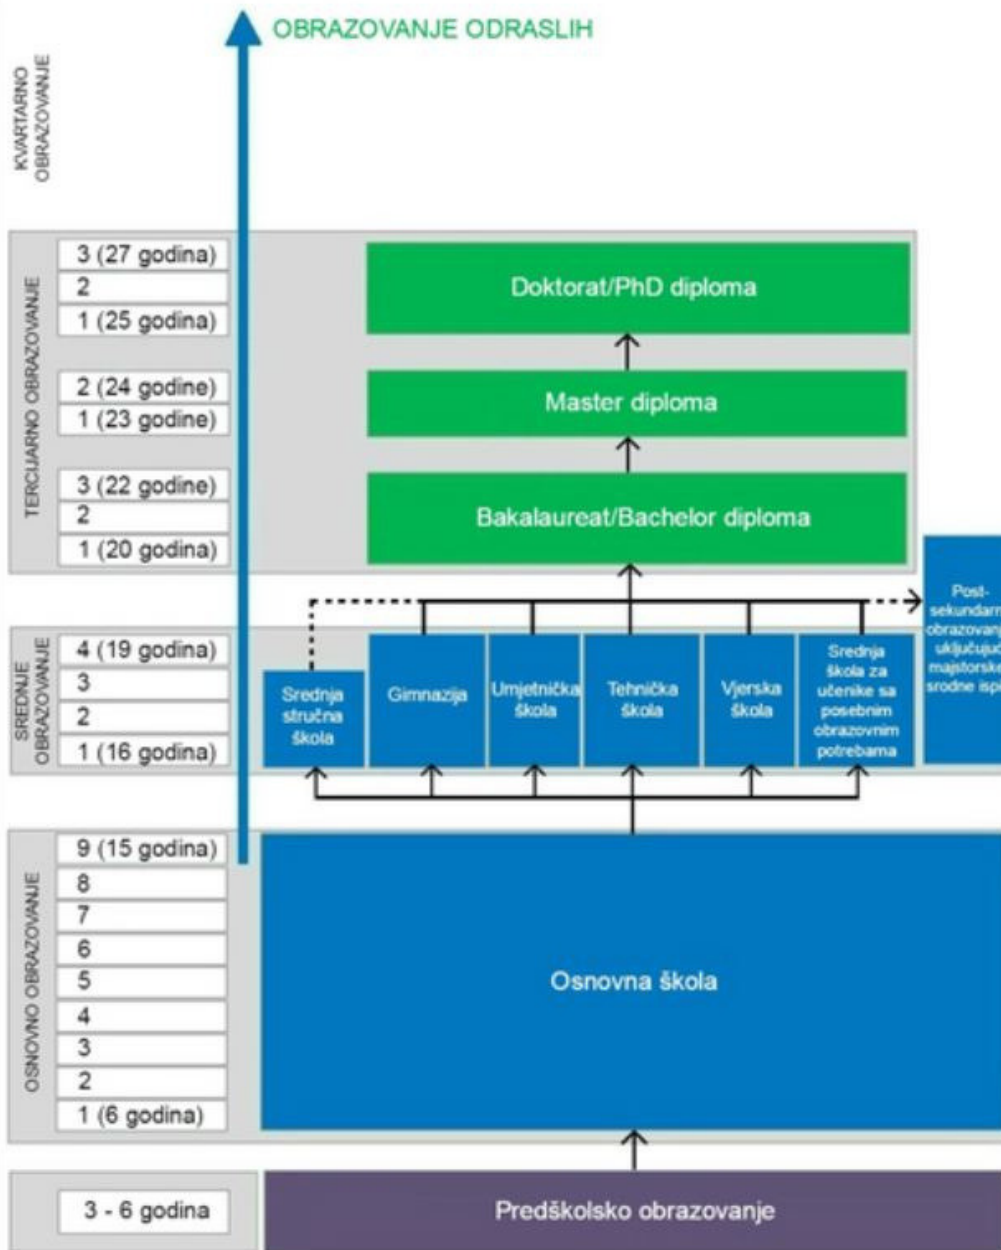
OBRAZOVANJE ODRASLIH

KVARTARNO OBRAZOVANJE

TERCIJARNO OBRAZOVANJE

3 (27 godina)
2
1 (25 godina)

2 (24 godine)
1 (23 godine)

3 (22 godine)
2
1 (20 godina)

Doktorat/PhD diploma

Master diploma

Bakalaureat/Bachelor diploma

SREDNJE OBRAZOVANJE

4 (19 godina)
3
2
1 (16 godina)

Srednja stručna škola

Gimnazija

Umjetnička škola

Tehnička škola

Vjerska škola

Srednja škola za učenike sa posebnim obrazovnim potrebama

Post-sekundarn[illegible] obrazovanj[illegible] uključuju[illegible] majstorske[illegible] srodne isp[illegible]

OSNOVNO OBRAZOVANJE

9 (15 godina)
8
7
6
5
4
3
2
1 (6 godina)

Osnovna škola

3 - 6 godina

Predškolsko obrazovanje